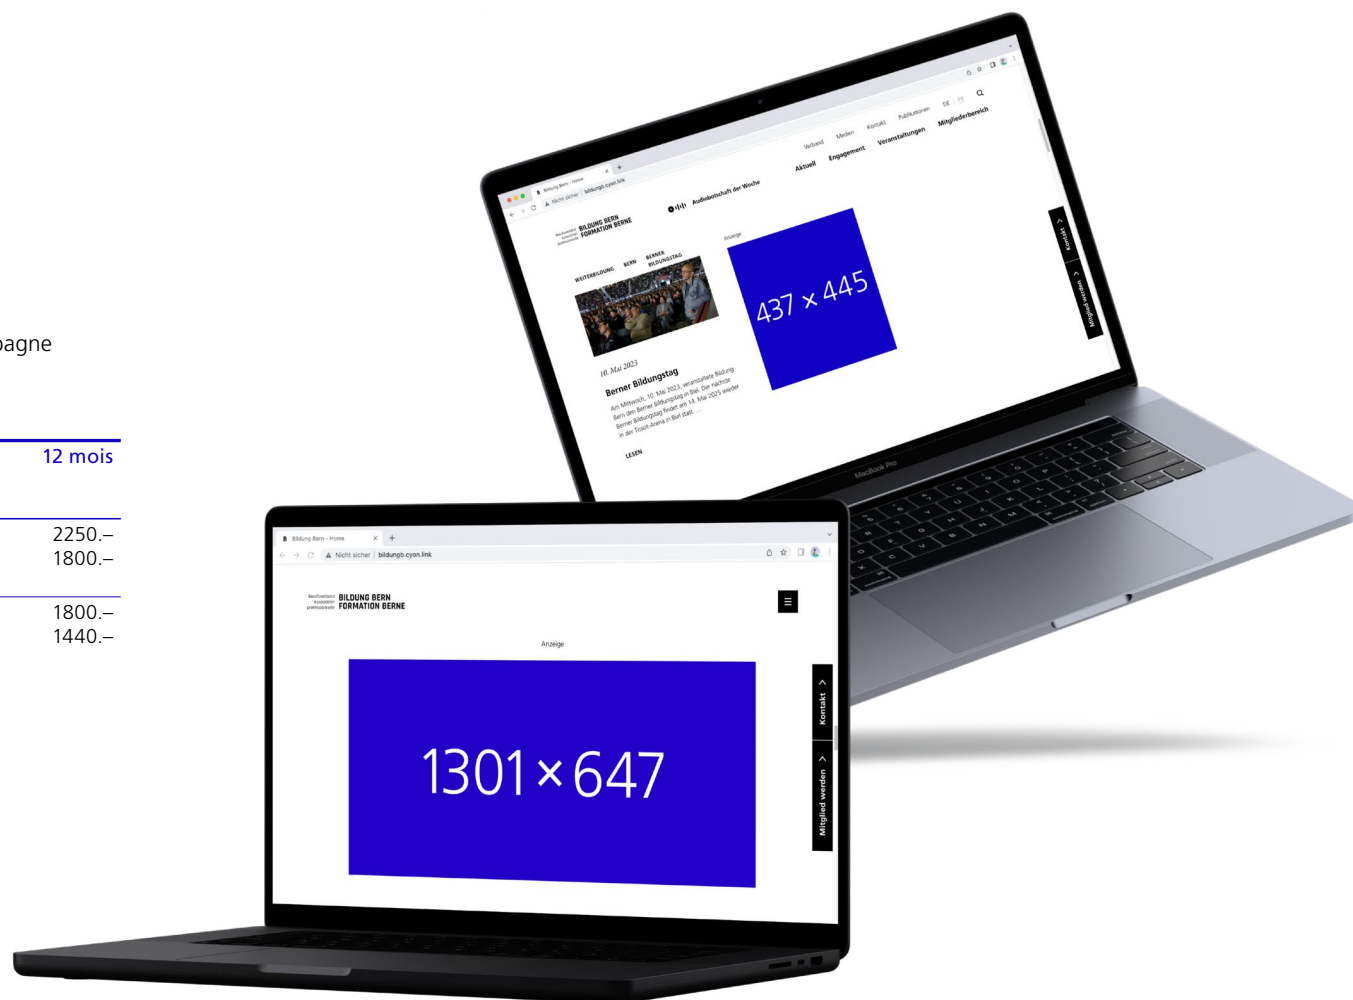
pagne

12 mois

2250.–
1800.–

1800.–
1440.–

Bildung Bern – Home
Nicht sicher | bildungb.cyon.link
Berufsverband Association professionnelle BILDUNG BERN FORMATION BERNE
Audiobotschaft der Woche
Verband Medien Kontakt Publikationen DE FR
Aktuell Engagement Veranstaltungen Mitgliederbereich
WEITERBILDUNG BERN BERNER BILDUNGSTAG
Anzeige
437 × 445
10. Mai 2023
Berner Bildungstag
Am Mittwoch, 10. Mai 2023, veranstaltete Bildung Bern den Berner Bildungstag in Biel. Der nächste Berner Bildungstag findet am 14. Mai 2025 wieder in der Tissot-Arena in Biel statt. ...
LESEN
Kontakt
Mitglied werden
MacBook Pro

Bildung Bern – Home
Nicht sicher | bildungb.cyon.link
Berufsverband Association professionnelle BILDUNG BERN FORMATION BERNE
Anzeige
1301 × 647
Kontakt
Mitglied werden